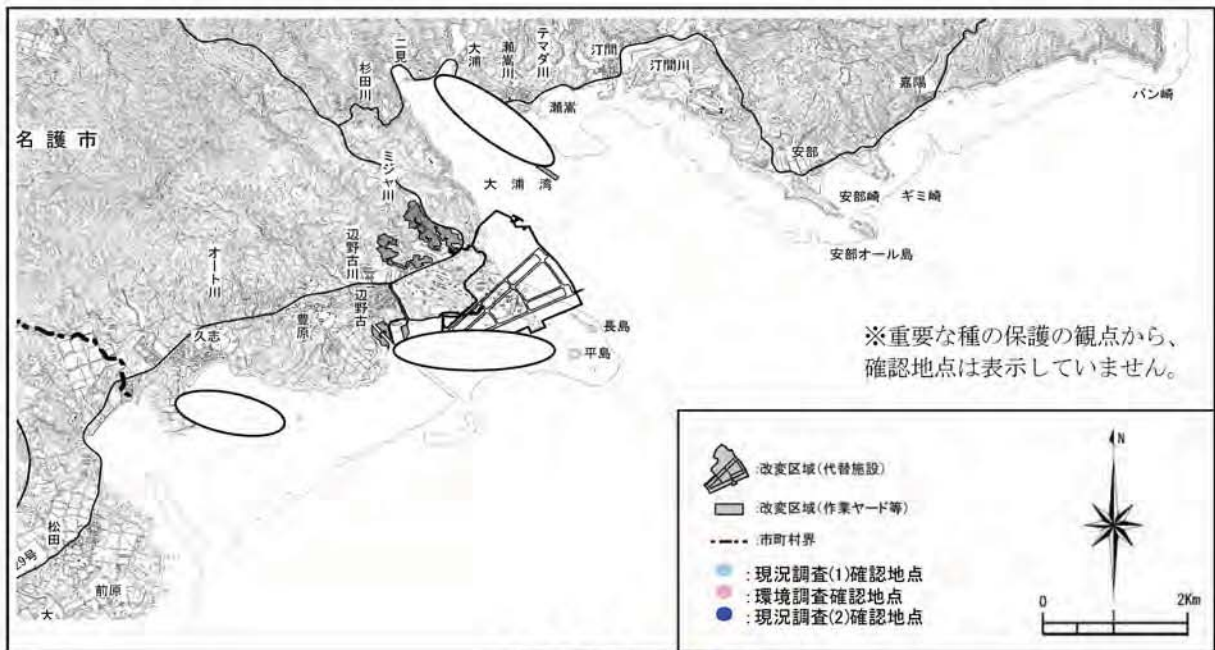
名護市

杉田川
二見
大浦
美謝川
テマダ川
汀間
汀間川
瀬嵩
嘉陽
パン崎
安部
大浦湾
ミジャ川
安部崎
ギミ崎
安部オール島
辺野古川
オート川
辺野古
豊原
久志
長島
平島
松田
前原
大
29号

※重要な種の保護の観点から、確認地点は表示していません。

:改変区域(代替施設)
:改変区域(作業ヤード等)
:市町村界
: 現況調査(1)確認地点
: 環境調査確認地点
: 現況調査(2)確認地点

N
0
2Km